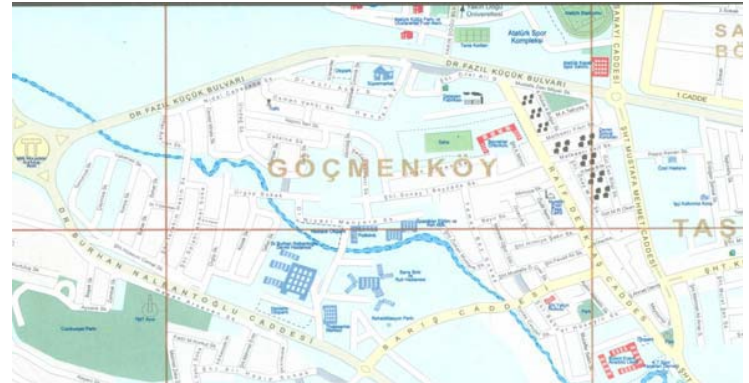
Atatürk Spor Kompleksi

DR FAZIL KÜÇÜK BULVARI

DR FAZIL KÜÇÜK BULVARI

GÖÇMENKÖY

SA

BÖ

TAŞ

SANAYİ CADDESİ

1 CADDE

ŞHT MUSTAFA MEHMET CADDESİ

DR BURHAN NALBANTOĞLU CADDESİ

BARIŞ CADDESİ

ŞHT KEMAL ... CADDESİ

ŞHT

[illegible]